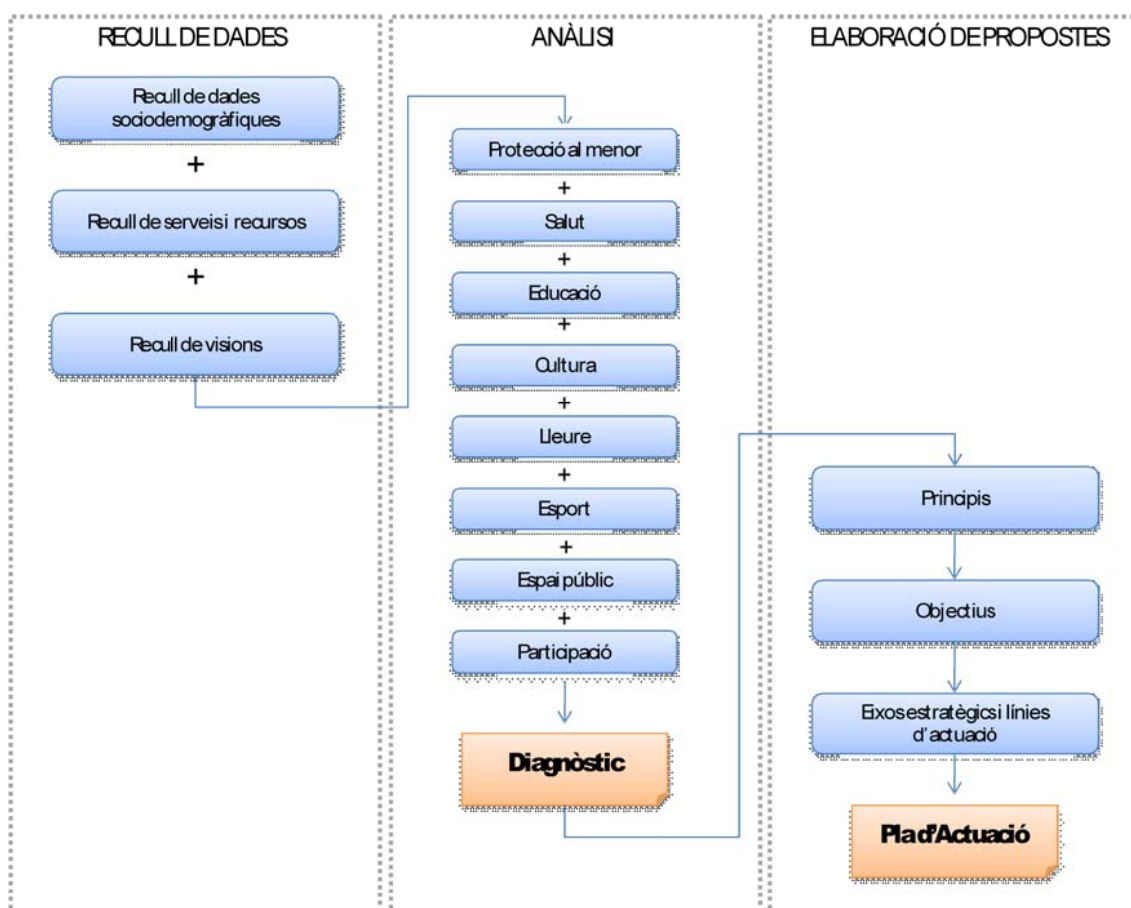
RECULL DE DADES

Recull de dades sociodemogràfiques

+

Recull de serveis i recursos

+

Recull de visions

ANÀLISI

Protecció al menor

+

Salut

+

Educació

+

Cultura

+

Lleure

+

Esport

+

Espai públic

+

Participació

Diagnòstic

ELABORACIÓ DE PROPOSTES

Principis

Objectius

Eixos estratègics i línies d'actuació

Pla d'Actuació